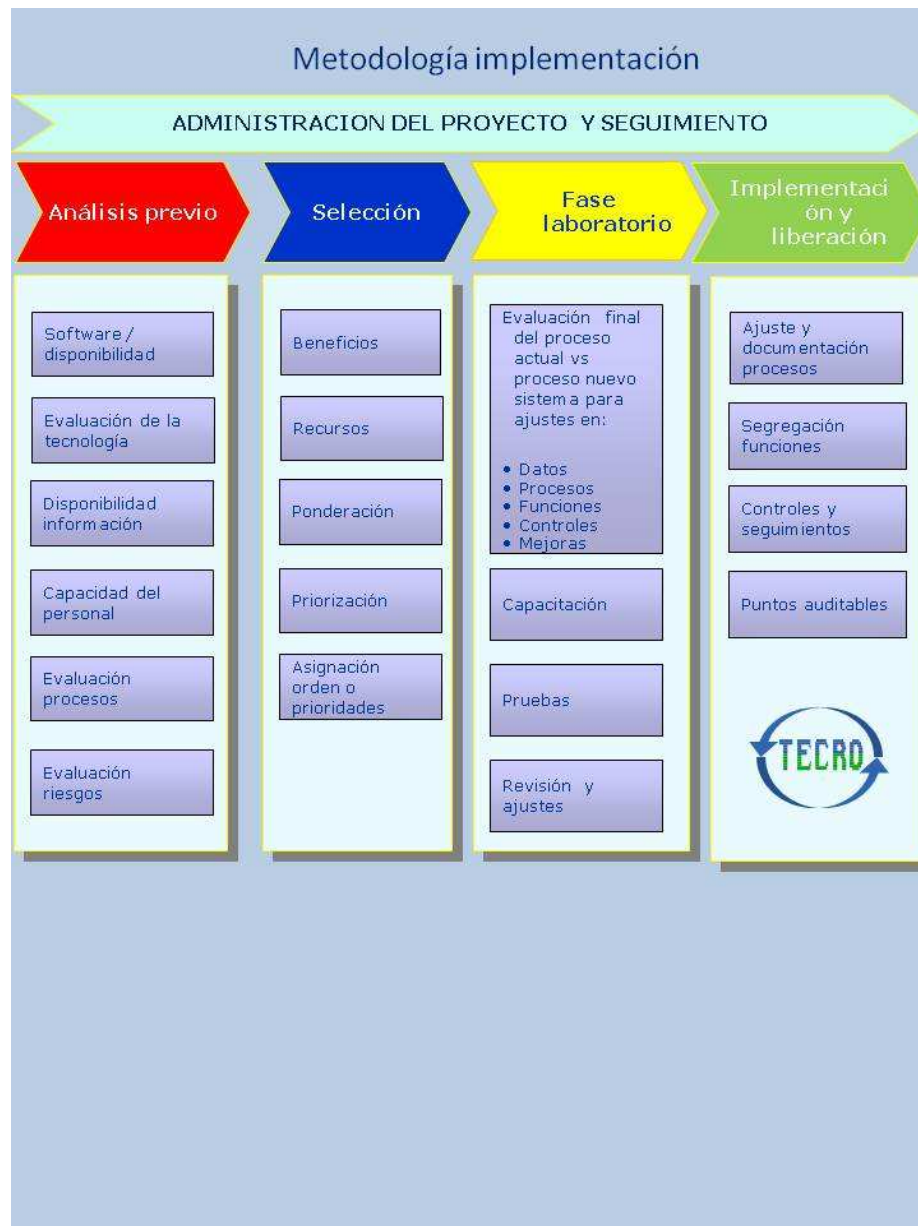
Metodología implementación

ADMINISTRACION DEL PROYECTO Y SEGUIMIENTO

Análisis previo

Selección

Fase laboratorio

Implementación y liberación

Software / disponibilidad

Evaluación de la tecnología

Disponibilidad información

Capacidad del personal

Evaluación procesos

Evaluación riesgos

Beneficios

Recursos

Ponderación

Priorización

Asignación orden o prioridades

Evaluación final del proceso actual vs proceso nuevo sistema para ajustes en:

- Datos
- Procesos
- Funciones
- Controles
- Mejoras

Capacitación

Pruebas

Revisión y ajustes

Ajuste y documentación procesos

Segregación funciones

Controles y seguimientos

Puntos auditables

TECRO